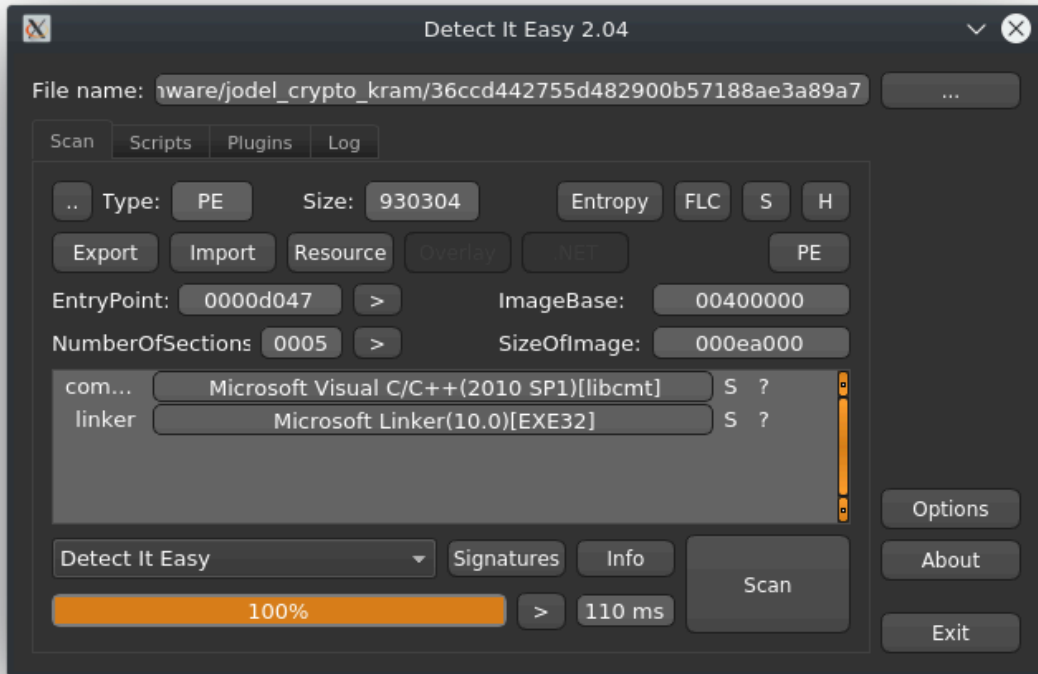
Detect It Easy 2.04

File name: nware/jodel_crypto_kram/36ccd442755d482900b57188ae3a89a7 ...

Scan Scripts Plugins Log

.. Type: PE Size: 930304 Entropy FLC S H

Export Import Resource Overlay .NET PE

EntryPoint: 0000d047 > ImageBase: 00400000

NumberOfSections 0005 > SizeOfImage: 000ea000

com... Microsoft Visual C/C++(2010 SP1)[libcmt] S ?
linker Microsoft Linker(10.0)[EXE32] S ?

Detect It Easy Signatures Info Scan

100% > 110 ms

Options
About
Exit